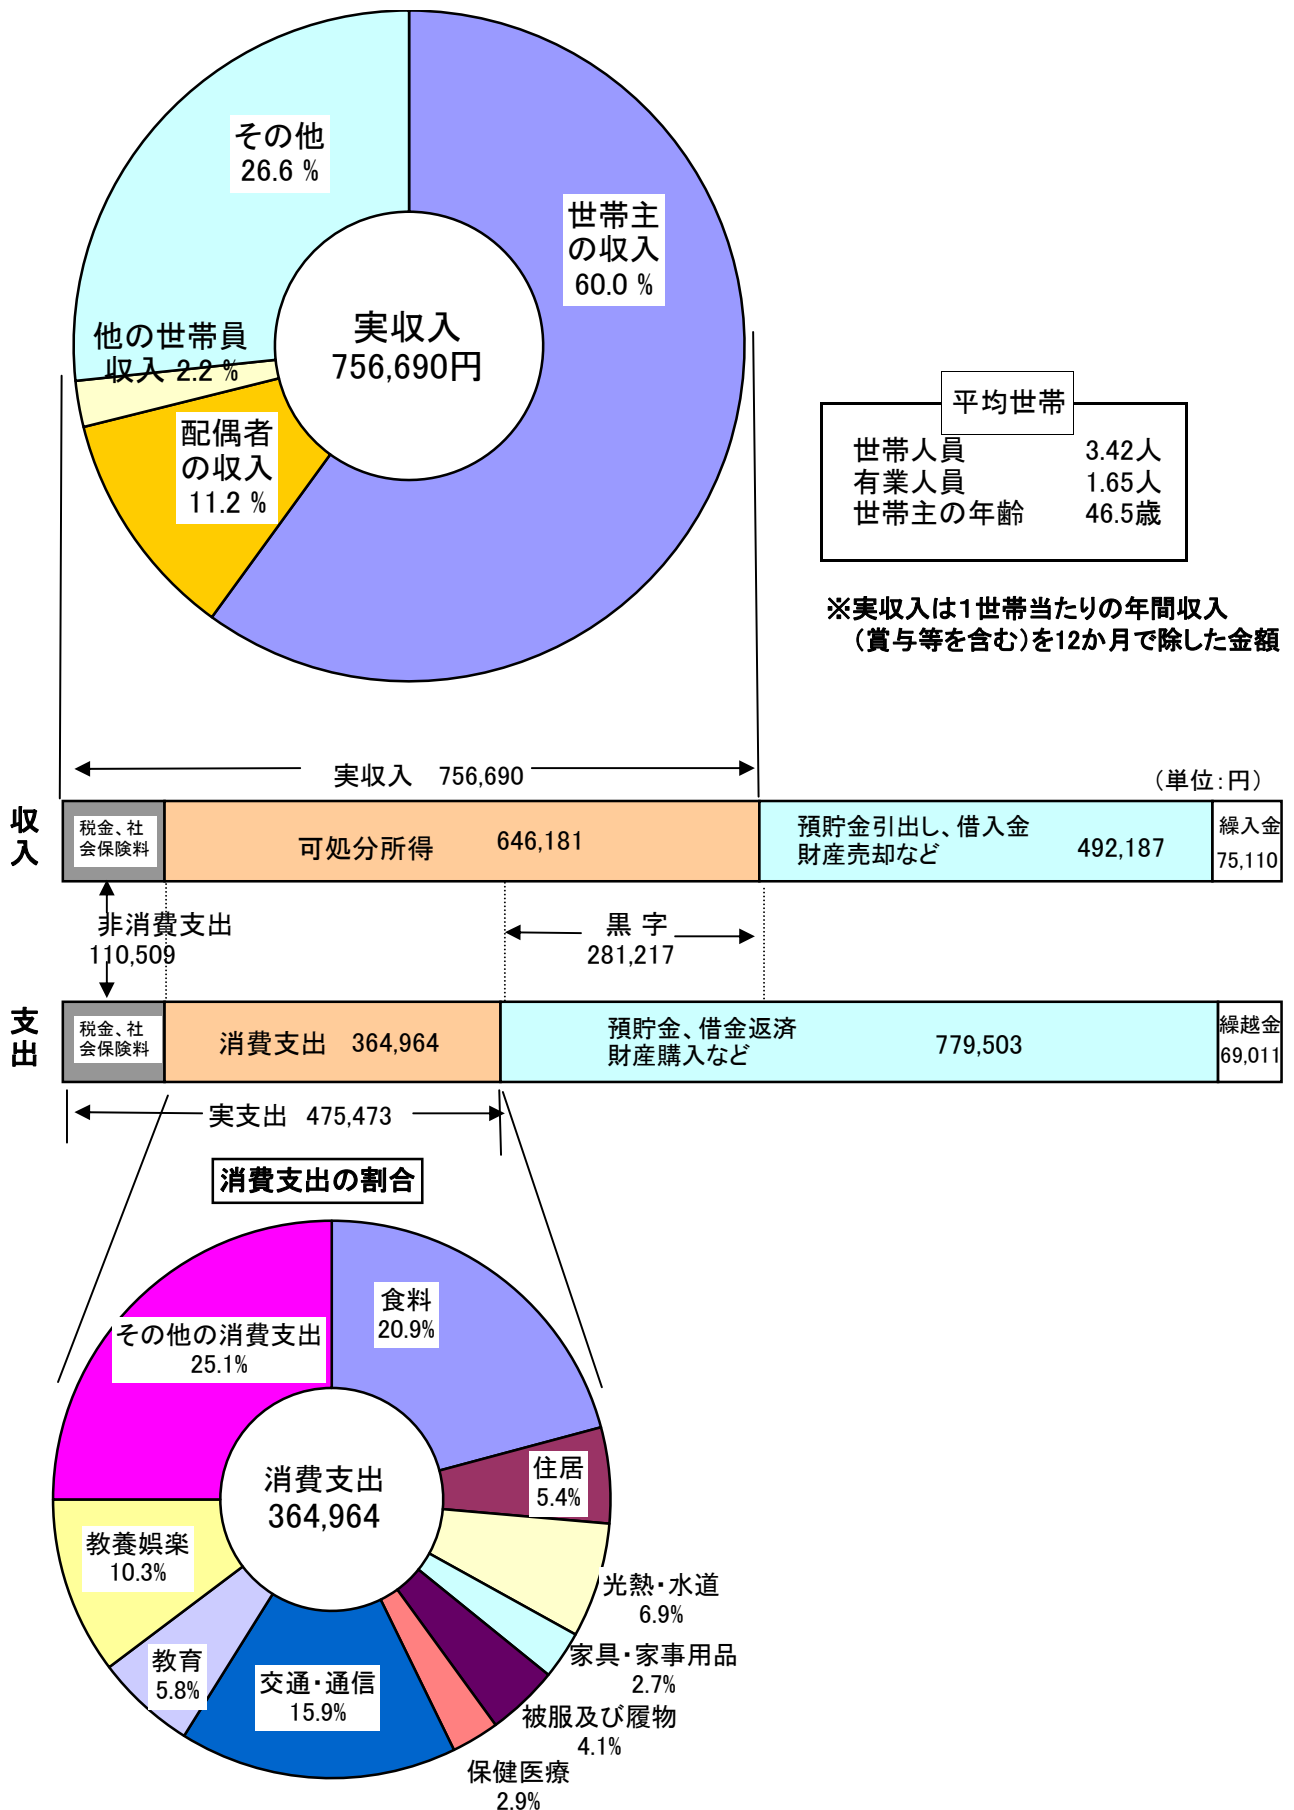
その他
26.6 %

世帯主
の収入
60.0 %

他の世帯員
収入 2.2 %

配偶者
の収入
11.2 %

実収入
756,690円

平均世帯
世帯人員 3.42人
有業人員 1.65人
世帯主の年齢 46.5歳

※実収入は1世帯当たりの年間収入（賞与等を含む）を12か月で除した金額

実収入 756,690

（単位：円）

収入

税金、社会保険料

可処分所得 646,181

預貯金引出し、借入金 財産売却など 492,187

繰入金 75,110

非消費支出 110,509

黒 字 281,217

支出

税金、社会保険料

消費支出 364,964

預貯金、借金返済 財産購入など 779,503

繰越金 69,011

実支出 475,473

消費支出の割合

食料
20.9%

その他の消費支出
25.1%

消費支出
364,964

住居
5.4%

教養娯楽
10.3%

光熱・水道
6.9%

家具・家事用品
2.7%

教育
5.8%

交通・通信
15.9%

被服及び履物
4.1%

保健医療
2.9%